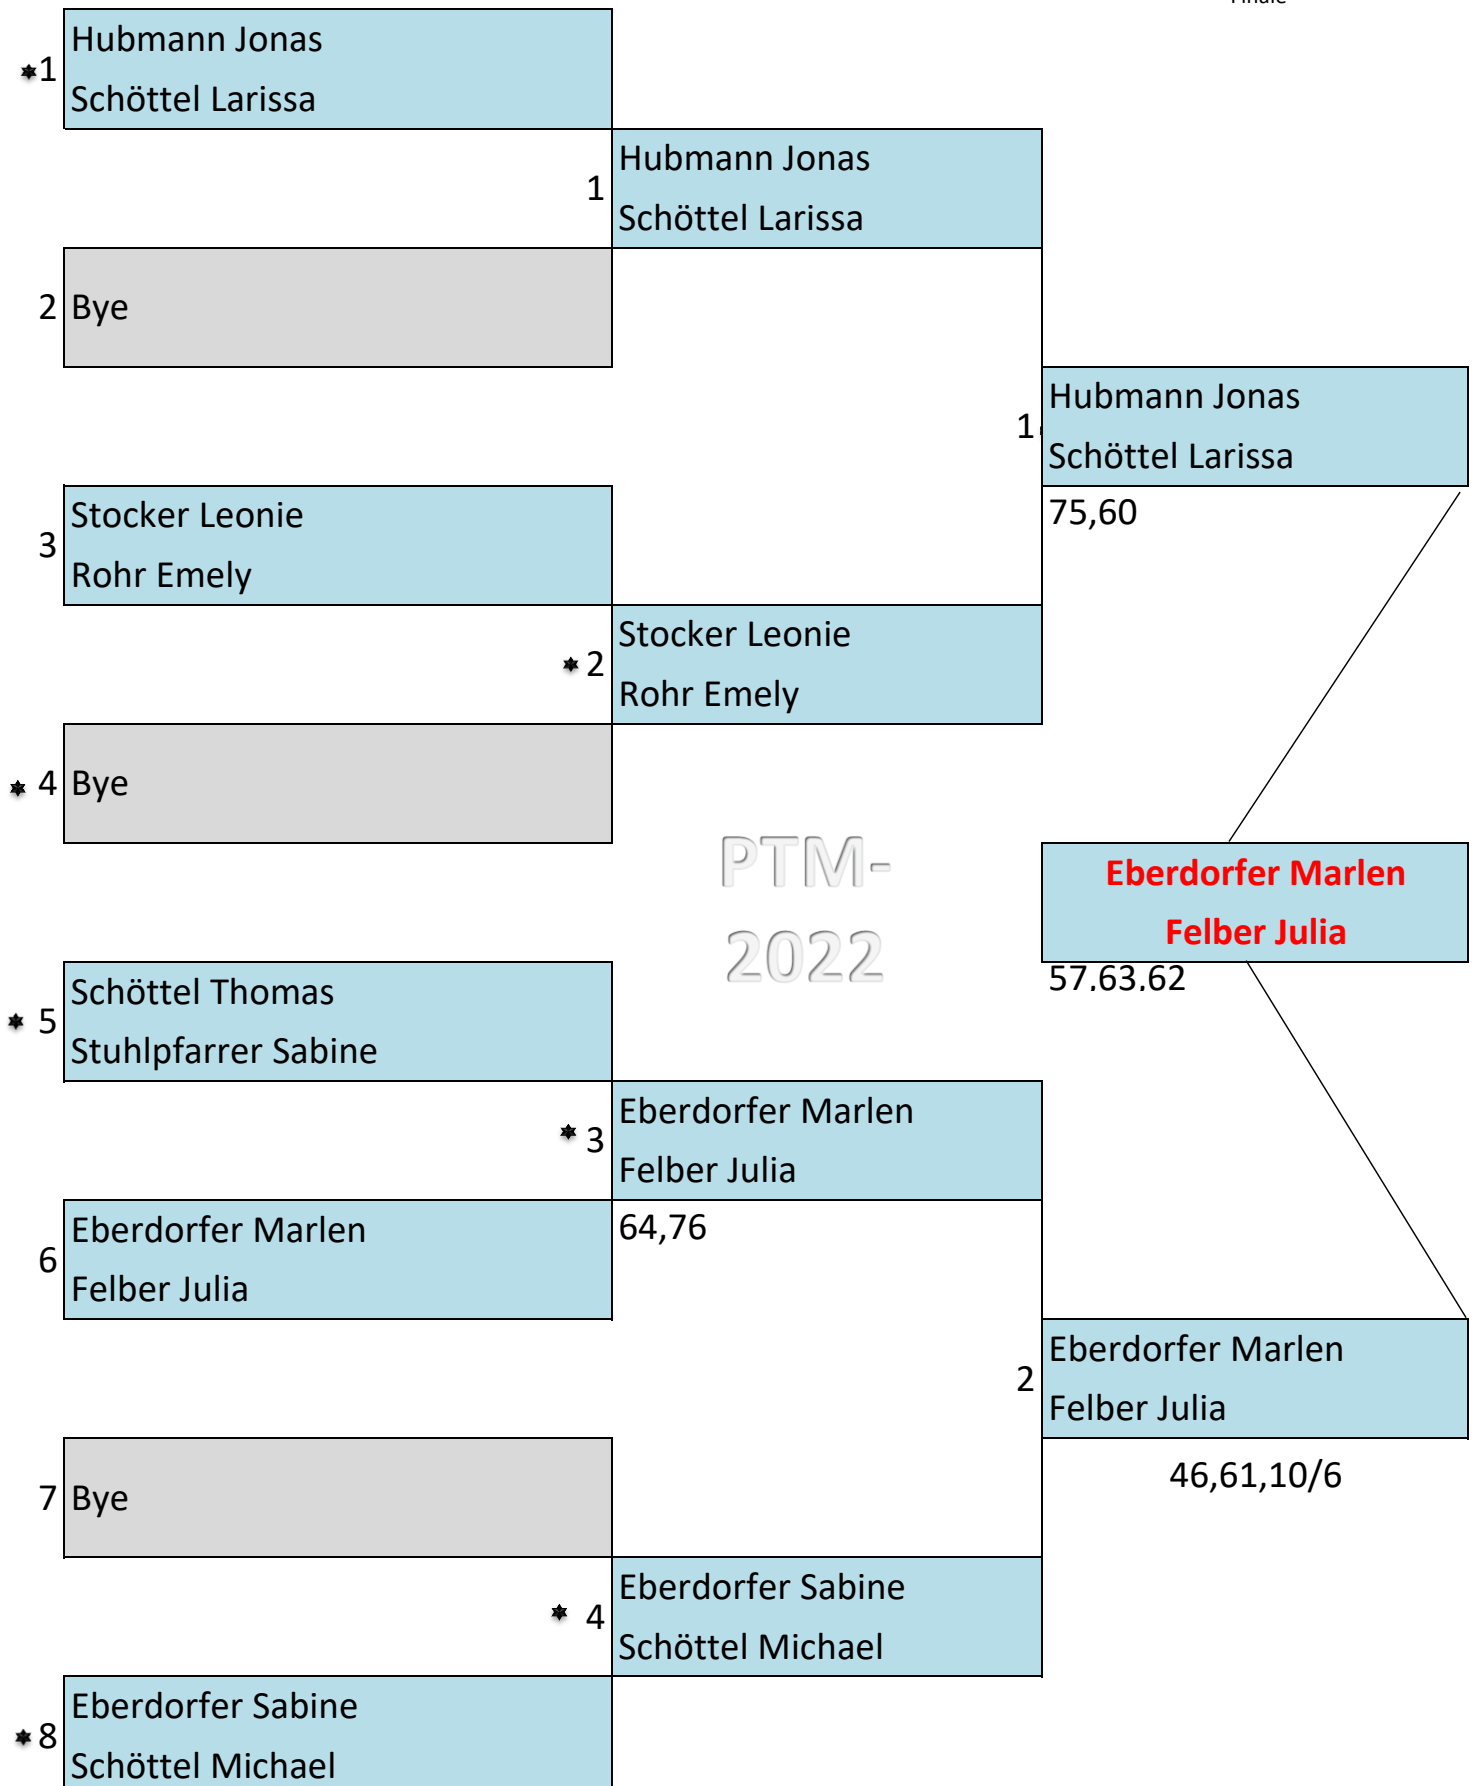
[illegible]

1 Hubmann Jonas
Schöttel Larissa

1 Hubmann Jonas
Schöttel Larissa

2 Bye

1 Hubmann Jonas
Schöttel Larissa
75,60

3 Stocker Leonie
Rohr Emely

2 Stocker Leonie
Rohr Emely

4 Bye

PTM-
2022

Eberdorfer Marlen
Felber Julia
57.63.62

5 Schöttel Thomas
Stuhlpfarrer Sabine

3 Eberdorfer Marlen
Felber Julia
64,76

6 Eberdorfer Marlen
Felber Julia

2 Eberdorfer Marlen
Felber Julia
46,61,10/6

7 Bye

4 Eberdorfer Sabine
Schöttel Michael

8 Eberdorfer Sabine
Schöttel Michael